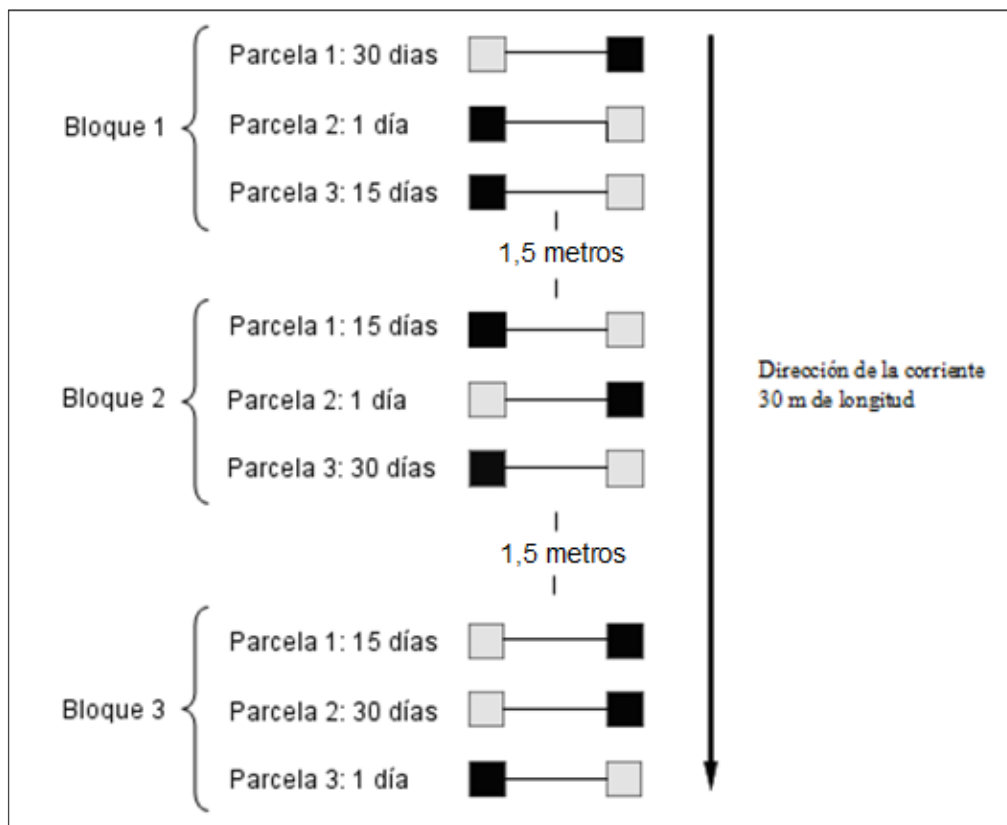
Bloque 1

Parcela 1: 30 dias

Parcela 2: 1 día

Parcela 3: 15 días

1,5 metros

Bloque 2

Parcela 1: 15 días

Parcela 2: 1 día

Parcela 3: 30 días

1,5 metros

Bloque 3

Parcela 1: 15 días

Parcela 2: 30 días

Parcela 3: 1 día

Dirección de la corriente
30 m de longitud